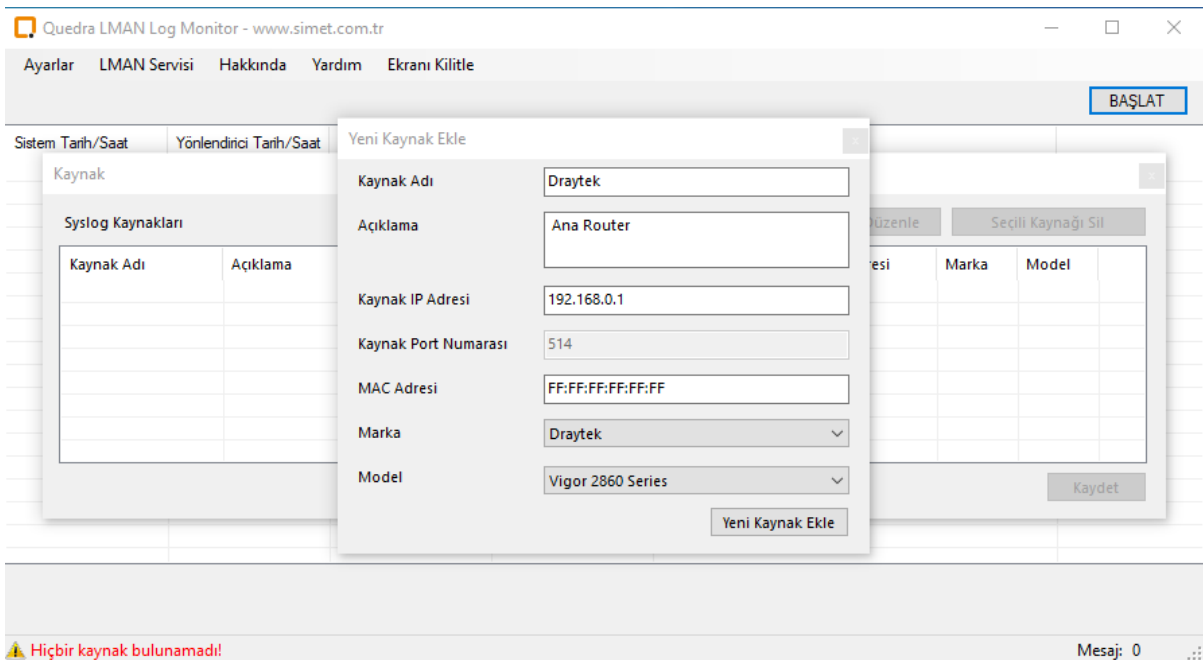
Quedra LMAN Log Monitor - www.simet.com.tr

Ayarlar LMAN Servisi Hakkında Yardım Ekranı Kilitle

BAŞLAT

Sistem Tarih/Saat Yönlendirici Tarih/Saat

Kaynak

Syslog Kaynakları

Düzenle Seçili Kaynağı Sil

| Kaynak Adı | Açıklama | resi | Marka | Model |
|---|---|---|---|---|

Kaydet

Yeni Kaynak Ekle

Kaynak Adı: Draytek
Açıklama: Ana Router
Kaynak IP Adresi: 192.168.0.1
Kaynak Port Numarası: 514
MAC Adresi: FF:FF:FF:FF:FF:FF
Marka: Draytek
Model: Vigor 2860 Series

Yeni Kaynak Ekle

Hiçbir kaynak bulunamadı!

Mesaj: 0